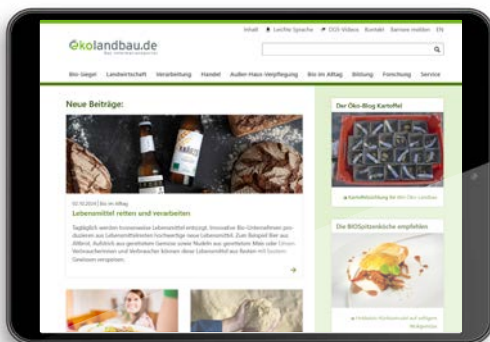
Inhalt Leichte Sprache DGS-Videos Kontakt Barriere melden EN

Ökolandbau.de

Bio-Siegel Landwirtschaft Verarbeitung Handel Außer-Haus-Verpflegung Bio im Alltag Bildung Forschung Service

Neue Beiträge:

02.10.2024 | Bio im Alltag

Lebensmittel retten und verarbeiten

Täglich werden tonnenweise Lebensmittel entsorgt. Innovative Bio-Unternehmen produzieren aus Lebensmittelresten hochwertige neue Lebensmittel. Zum Beispiel Bier aus Altbrot, Aufstrich aus geretteten Gemüse oder Nudeln aus geretteten Mais oder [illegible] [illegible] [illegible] Lebensmittel zur Resten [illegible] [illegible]

Der Öko-Blog Kartoffel

Kartoffelstärke für Bio-Öko-Landbau

Die BIOSpitzenküche empfiehlt

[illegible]